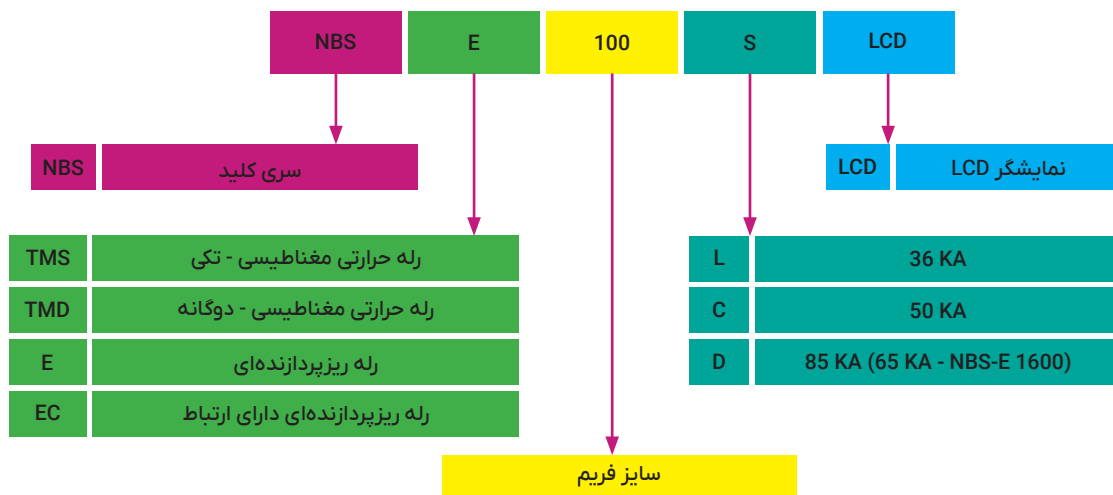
NBS
E
100
S
LCD

NBS
سری کلید

LCD
نمایشگر LCD

| TMS | رله حرارتی مغناطیسی - تکی |
|---|---|
| TMD | رله حرارتی مغناطیسی - دوگانه |
| E | رله ریزپردازنده‌ای |
| EC | رله ریزپردازنده‌ای دارای ارتباط |

| L | 36 KA |
|---|---|
| C | 50 KA |
| D | 85 KA (65 KA - NBS-E 1600) |

سایز فریم